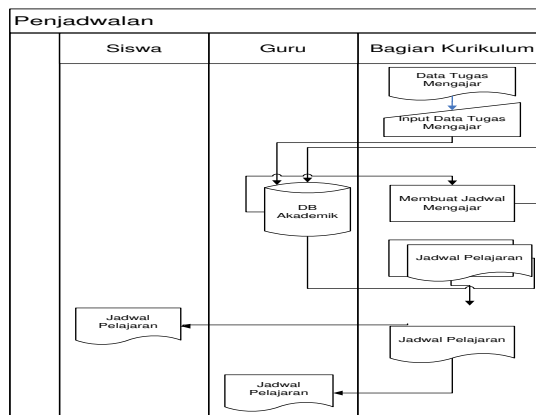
Penjadwalan

Siswa

Guru

Bagian Kurikulum

Data Tugas Mengajar

Input Data Tugas Mengajar

DB Akademik

Membuat Jadwal Mengajar

Jadwal Pelajaran

Jadwal Pelajaran

Jadwal Pelajaran

Jadwal Pelajaran